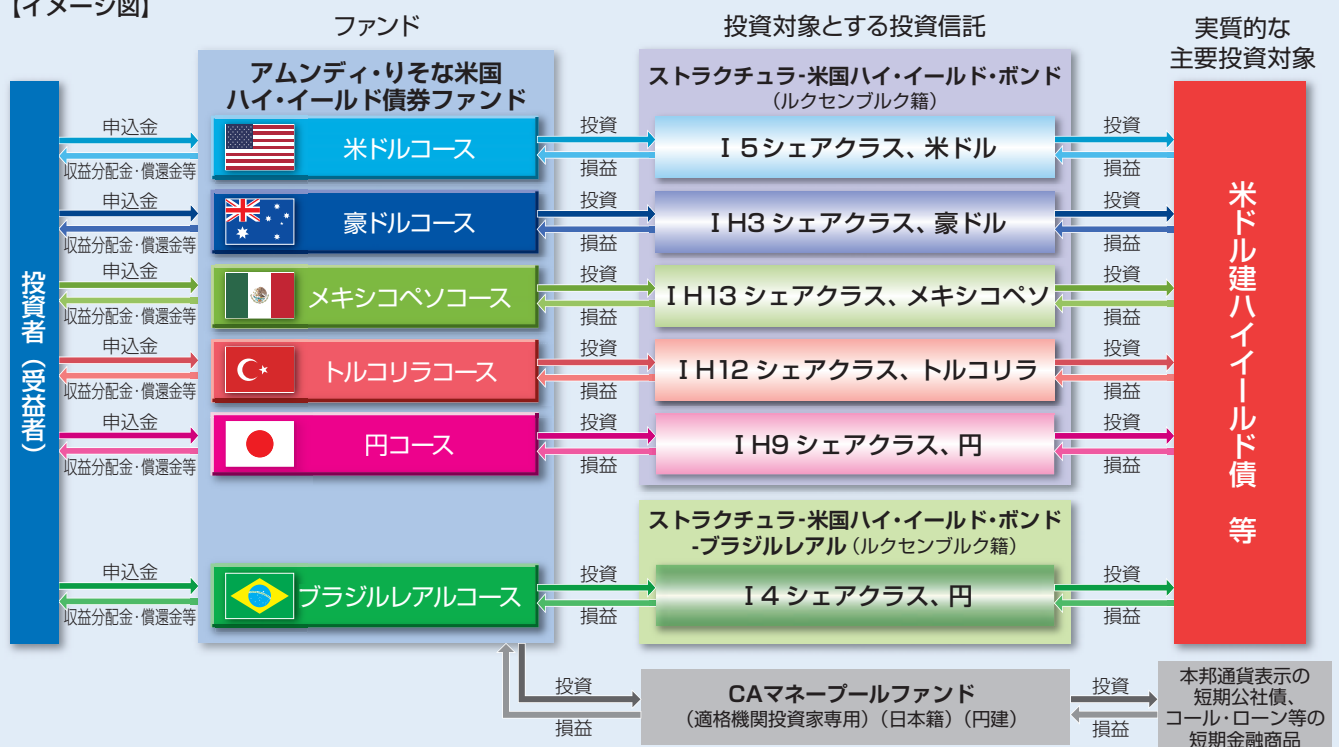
【イメージ図】

ファンド

投資対象とする投資信託

実質的な主要投資対象

投資者（受益者）

申込金
収益分配金・償還金等
申込金
収益分配金・償還金等
申込金
収益分配金・償還金等
申込金
収益分配金・償還金等
申込金
収益分配金・償還金等
申込金
収益分配金・償還金等

アムンディ・りそな米国ハイ・イールド債券ファンド

米ドルコース
豪ドルコース
メキシコペソコース
トルコリラコース
円コース
ブラジルレアルコース

投資
損益
投資
損益
投資
損益
投資
損益
投資
損益
投資
損益

ストラクチュラ-米国ハイ・イールド・ボンド（ルクセンブルク籍）

I 5シェアクラス、米ドル
I H3 シェアクラス、豪ドル
I H13 シェアクラス、メキシコペソ
I H12 シェアクラス、トルコリラ
I H9 シェアクラス、円

ストラクチュラ-米国ハイ・イールド・ボンド-ブラジルレアル（ルクセンブルク籍）

I 4 シェアクラス、円

投資
損益
投資
損益
投資
損益
投資
損益
投資
損益
投資
損益

米ドル建ハイイールド債　等

投資
損益

CAマネープールファンド（適格機関投資家専用）（日本籍）（円建）

投資
損益

本邦通貨表示の短期公社債、コール・ローン等の短期金融商品